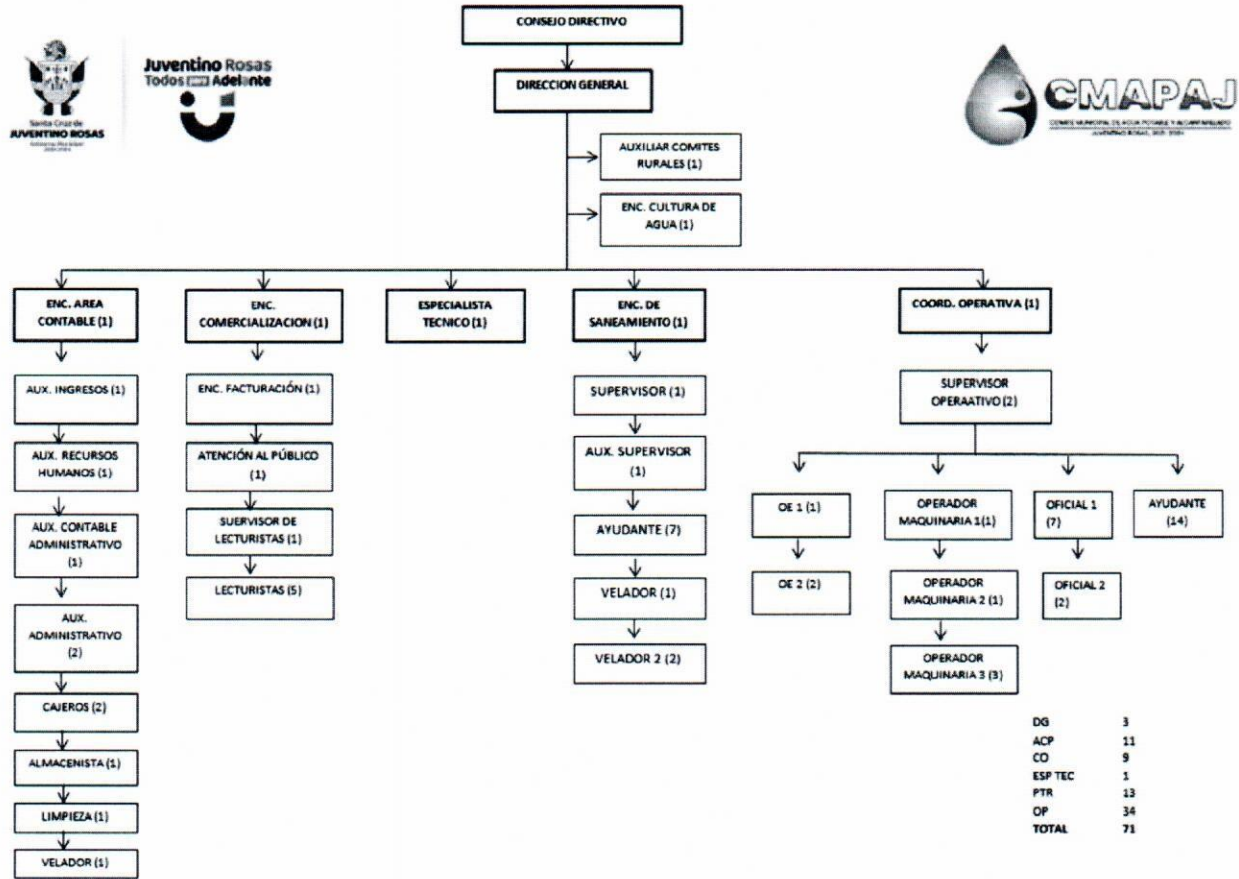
Santa Cruz de
JUVENTINO ROSAS
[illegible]

Juventino Rosas
Todos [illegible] Adelante

CMAPAJ
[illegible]

CONSEJO DIRECTIVO

DIRECCION GENERAL

AUXILIAR COMITES RURALES (1)

ENC. CULTURA DE AGUA (1)

ENC. AREA CONTABLE (1)

AUX. INGRESOS (1)

AUX. RECURSOS HUMANOS (1)

AUX. CONTABLE ADMINISTRATIVO (1)

AUX. ADMINISTRATIVO (2)

CAJEROS (2)

ALMACENISTA (1)

LIMPIEZA (1)

VELADOR (1)

ENC. COMERCIALIZACION (1)

ENC. FACTURACIÓN (1)

ATENCIÓN AL PÚBLICO (1)

SUERVISOR DE LECTURISTAS (1)

LECTURISTAS (5)

ESPECIALISTA TECNICO (1)

ENC. DE SANEAMIENTO (1)

SUPERVISOR (1)

AUX. SUPERVISOR (1)

AYUDANTE (7)

VELADOR (1)

VELADOR 2 (2)

COORD. OPERATIVA (1)

SUPERVISOR OPERAATIVO (2)

OE 1 (1)

OE 2 (2)

OPERADOR MAQUINARIA 1(1)

OPERADOR MAQUINARIA 2 (1)

OPERADOR MAQUINARIA 3 (3)

OFICIAL 1 (7)

OFICIAL 2 (2)

AYUDANTE (14)

| | |
|---|---|
| DG | 3 |
| ACP | 11 |
| CO | 9 |
| ESP TEC | 1 |
| PTR | 13 |
| OP | 34 |
| TOTAL | 71 |